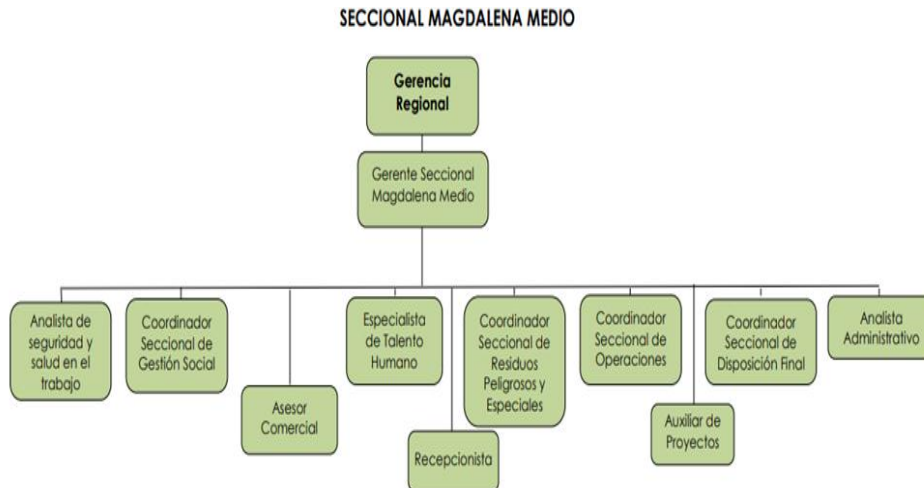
SECCIONAL MAGDALENA MEDIO

Gerencia Regional

Gerente Seccional Magdalena Medio

Analista de seguridad y salud en el trabajo

Coordinador Seccional de Gestión Social

Asesor Comercial

Especialista de Talento Humano

Recepcionista

Coordinador Seccional de Residuos Peligrosos y Especiales

Coordinador Seccional de Operaciones

Auxiliar de Proyectos

Coordinador Seccional de Disposición Final

Analista Administrativo